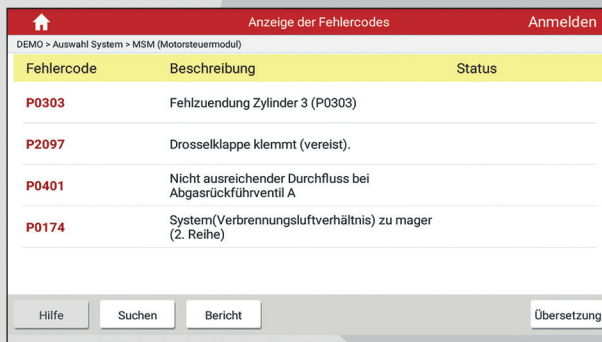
Anzeige der Fehlercodes
Anmelden

DEMO > Auswahl System > MSM (Motorsteuermodul)

| Fehlercode | Beschreibung | Status |
|---|---|---|
| P0303 | Fehlzuendung Zylinder 3 (P0303) | |
| P2097 | Drosselklappe klemmt (vereist). | |
| P0401 | Nicht ausreichender Durchfluss bei Abgasrückführventil A | |
| P0174 | System(Verbrennungsluftverhältnis) zu mager (2. Reihe) | |

Hilfe
Suchen
Bericht
Übersetzung